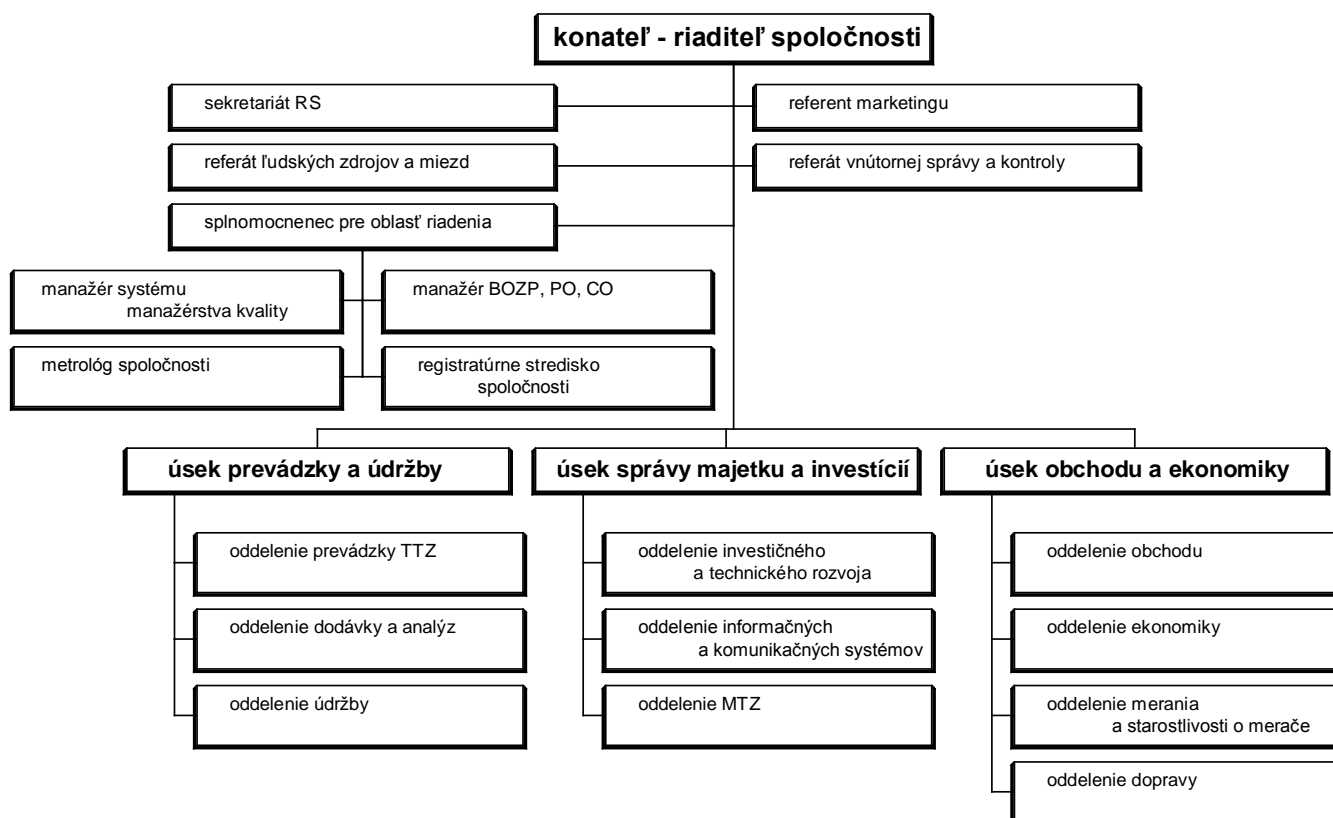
konateľ - riaditeľ spoločnosti

sekretariát RS

referent marketingu

referát ľudských zdrojov a miezd

referát vnútornej správy a kontroly

splnomocnenec pre oblasť riadenia

manažér systému manažérstva kvality

manažér BOZP, PO, CO

metrológ spoločnosti

registratúrne stredisko spoločnosti

úsek prevádzky a údržby

oddelenie prevádzky TTZ

oddelenie dodávky a analýz

oddelenie údržby

úsek správy majetku a investícií

oddelenie investičného a technického rozvoja

oddelenie informačných a komunikačných systémov

oddelenie MTZ

úsek obchodu a ekonomiky

oddelenie obchodu

oddelenie ekonomiky

oddelenie merania a starostlivosti o merače

oddelenie dopravy